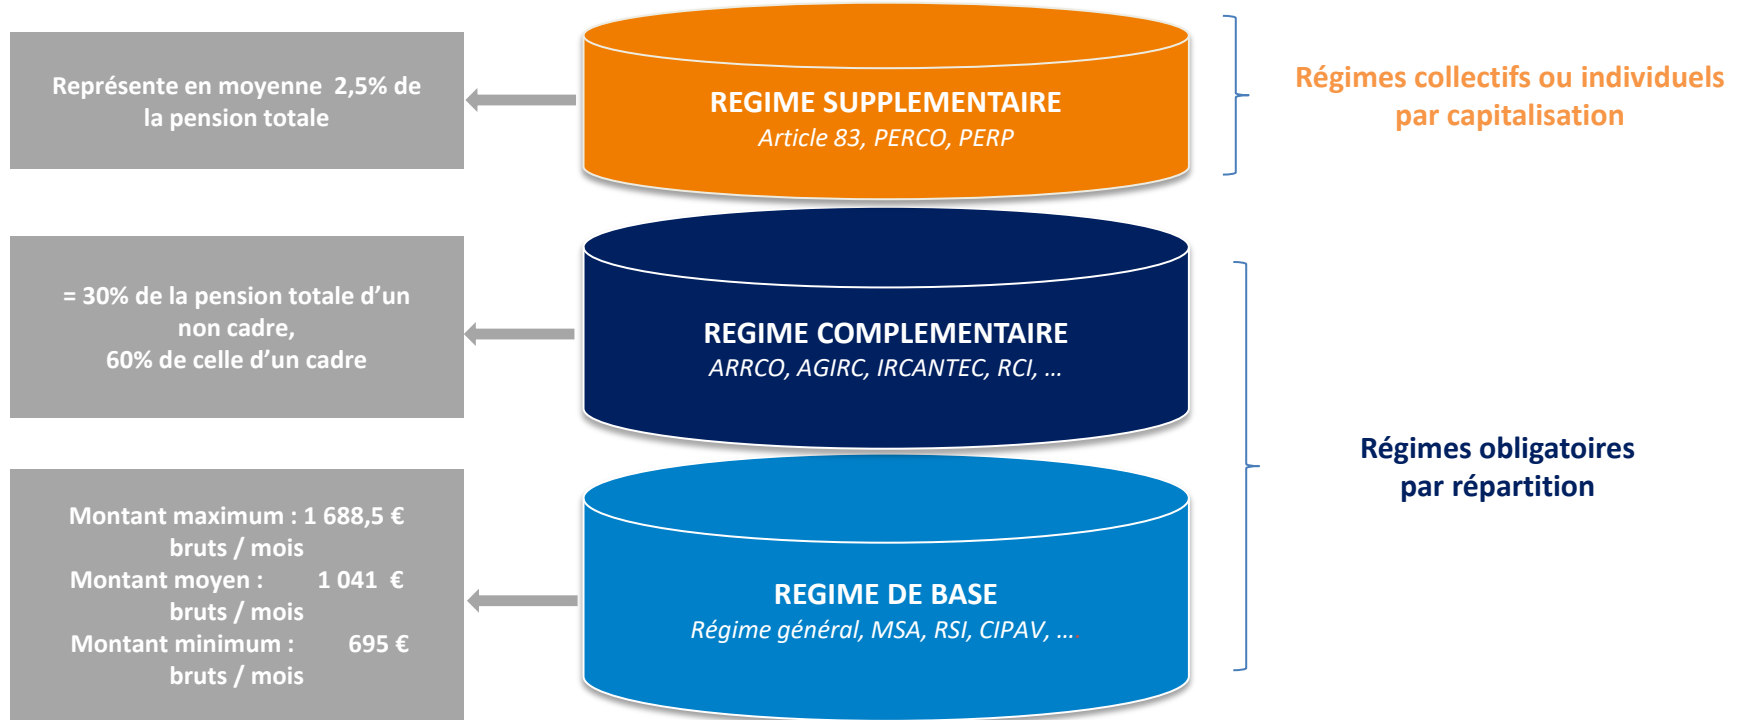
Représente en moyenne 2,5% de la pension totale

REGIME SUPPLEMENTAIRE
Article 83, PERCO, PERP

Régimes collectifs ou individuels par capitalisation

= 30% de la pension totale d'un non cadre,
60% de celle d'un cadre

REGIME COMPLEMENTAIRE
ARRCO, AGIRC, IRCANTEC, RCI, …

Régimes obligatoires par répartition

Montant maximum : 1 688,5 € bruts / mois
Montant moyen : 1 041 € bruts / mois
Montant minimum : 695 € bruts / mois

REGIME DE BASE
Régime général, MSA, RSI, CIPAV, …